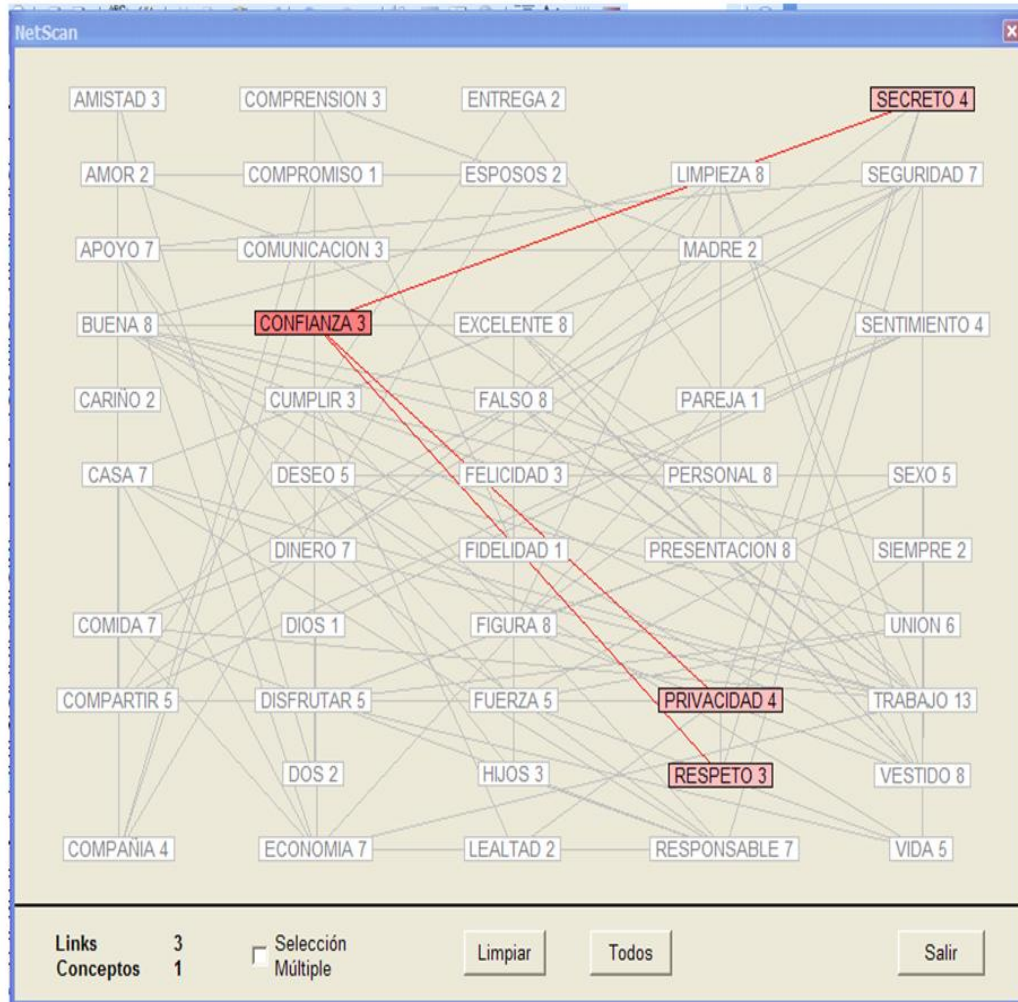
NetScan

AMISTAD 3
COMPRENSION 3
ENTREGA 2
SECRETO 4

AMOR 2
COMPROMISO 1
ESPOSOS 2
LIMPIEZA 8
SEGURIDAD 7

APOYO 7
COMUNICACION 3
MADRE 2

BUENA 8
CONFIANZA 3
EXCELENTE 8
SENTIMIENTO 4

CARIÑO 2
CUMPLIR 3
FALSO 8
PAREJA 1

CASA 7
DESEO 5
FELICIDAD 3
PERSONAL 8
SEXO 5

DINERO 7
FIDELIDAD 1
PRESENTACION 8
SIEMPRE 2

COMIDA 7
DIOS 1
FIGURA 8
UNION 6

COMPARTIR 5
DISFRUTAR 5
FUERZA 5
PRIVACIDAD 4
TRABAJO 13

DOS 2
HIJOS 3
RESPETO 3
VESTIDO 8

COMPAÑIA 4
ECONOMIA 7
LEALTAD 2
RESPONSABLE 7
VIDA 5

Links 3
Conceptos 1
Selección Múltiple
Limpiar
Todos
Salir